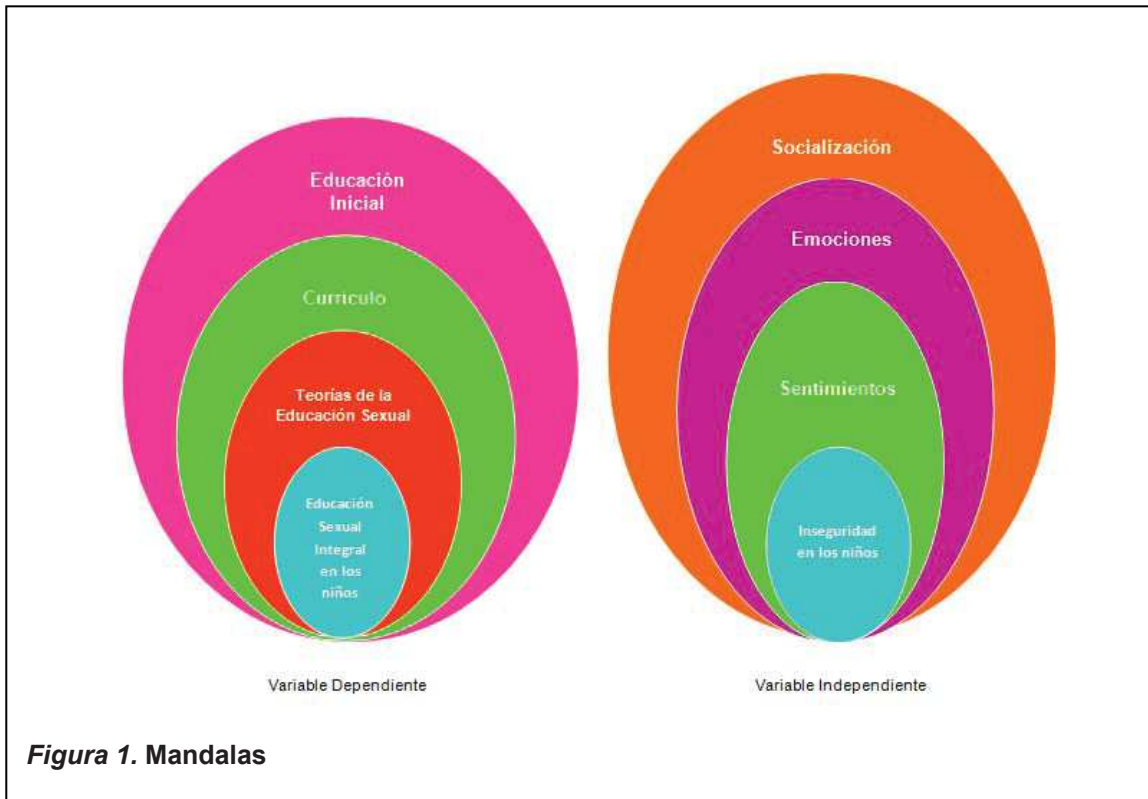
Educación Inicial

Curriculo

Teorías de la Educación Sexual

Educación Sexual Integral en los niños

Variable Dependiente

Socialización

Emociones

Sentimientos

Inseguridad en los niños

Variable Independiente

*Figura 1.* **Mandalas**